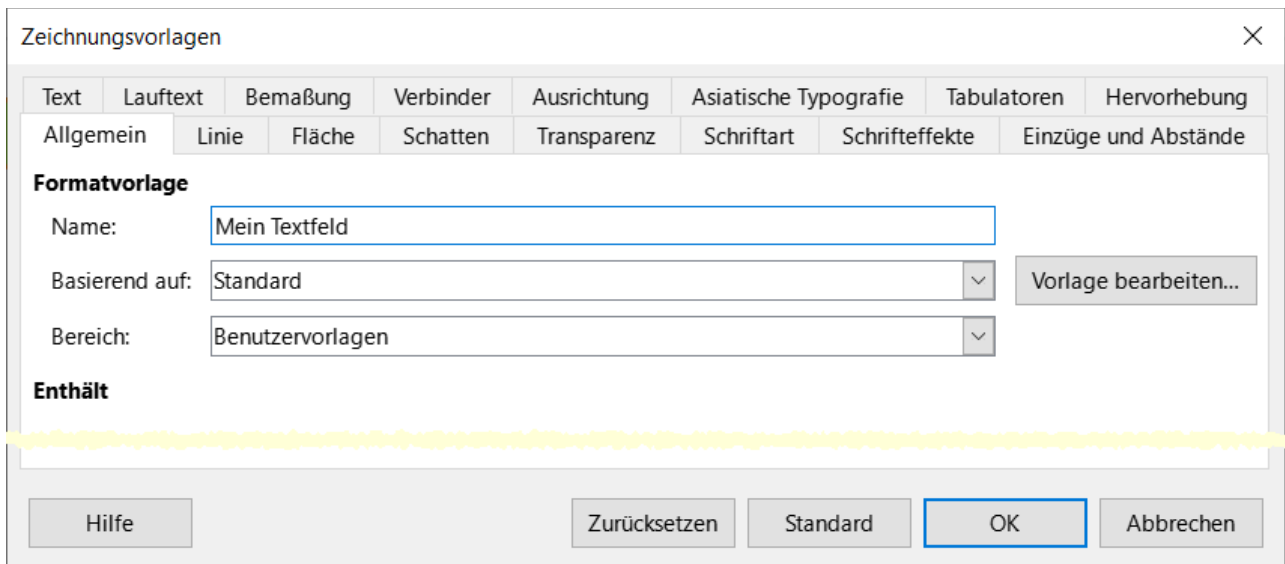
Zeichnungsvorlagen

Text | Lauftext | Bemaßung | Verbinder | Ausrichtung | Asiatische Typografie | Tabulatoren | Hervorhebung

Allgemein | Linie | Fläche | Schatten | Transparenz | Schriftart | Schrifteffekte | Einzüge und Abstände

Formatvorlage

Name: Mein Textfeld

Basierend auf: Standard

Vorlage bearbeiten...

Bereich: Benutzervorlagen

Enthält

Hilfe

Zurücksetzen

Standard

OK

Abbrechen